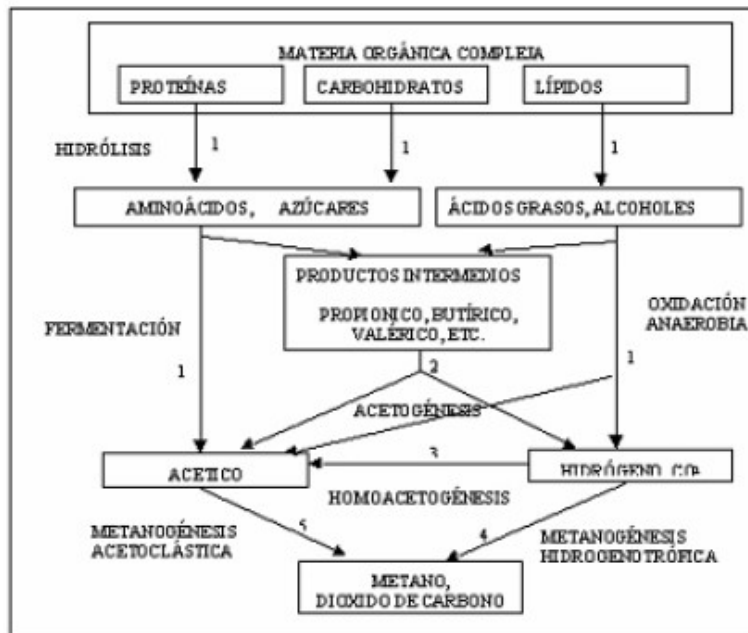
MATERIA ORGÁNICA COMPLEJA

PROTEÍNAS

CARBOHIDRATOS

LÍPIDOS

HIDRÓLISIS

1

1

1

AMINOÁCIDOS, AZÚCARES

ÁCIDOS GRASOS, ALCOHOLES

PRODUCTOS INTERMEDIOS

PROPIONICO, BUTÍRICO, VALÉRICO, ETC.

FERMENTACIÓN

OXIDACIÓN ANAEROBIA

1

2

1

ACETOGÉNESIS

ACETICO

3

HIDRÓGENO, CO₂

HOMOACETOGÉNESIS

METANOGÉNESIS ACETOCLÁSTICA

5

4

METANOGÉNESIS HIDROGENOTRÓFICA

METANO, DIOXIDO DE CARBONO